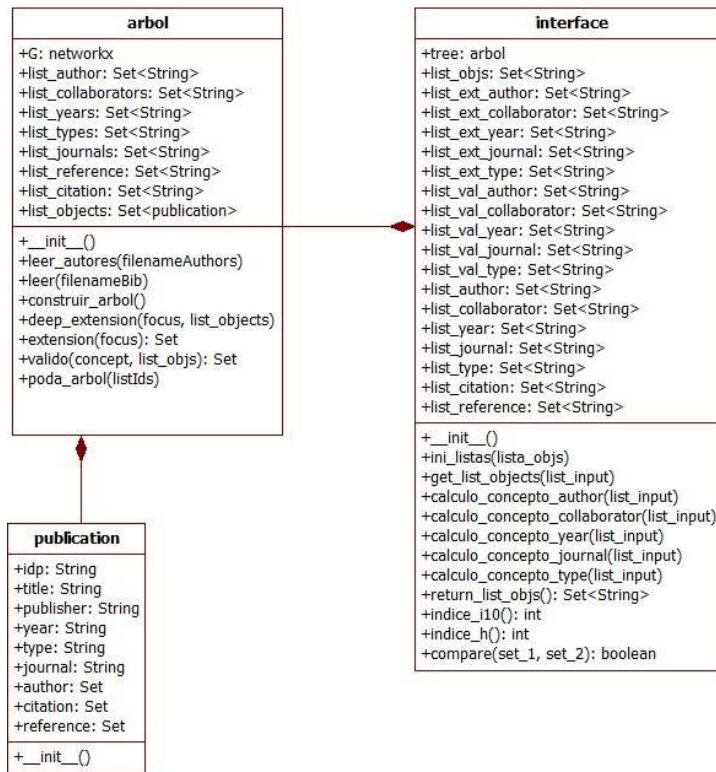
arbol

+G: networkx
+list_author: Set<String>
+list_collaborators: Set<String>
+list_years: Set<String>
+list_types: Set<String>
+list_journals: Set<String>
+list_reference: Set<String>
+list_citation: Set<String>
+list_objects: Set<publication>

+__init__()
+leer_autores(filenameAuthors)
+leer(filenameBib)
+construir_arbol()
+deep_extension(focus, list_objects)
+extension(focus): Set
+valido(concept, list_objs): Set
+poda_arbol(listIds)

interface

+tree: arbol
+list_objs: Set<String>
+list_ext_author: Set<String>
+list_ext_collaborator: Set<String>
+list_ext_year: Set<String>
+list_ext_journal: Set<String>
+list_ext_type: Set<String>
+list_val_author: Set<String>
+list_val_collaborator: Set<String>
+list_val_year: Set<String>
+list_val_journal: Set<String>
+list_val_type: Set<String>
+list_author: Set<String>
+list_collaborator: Set<String>
+list_year: Set<String>
+list_journal: Set<String>
+list_type: Set<String>
+list_citation: Set<String>
+list_reference: Set<String>

+__init__()
+ini_listas(lista_objs)
+get_list_objects(list_input)
+calculo_concepto_author(list_input)
+calculo_concepto_collaborator(list_input)
+calculo_concepto_year(list_input)
+calculo_concepto_journal(list_input)
+calculo_concepto_type(list_input)
+return_list_objs(): Set<String>
+indice_i10(): int
+indice_h(): int
+compare(set_1, set_2): boolean

publication

+idp: String
+title: String
+publisher: String
+year: String
+type: String
+journal: String
+author: Set
+citation: Set
+reference: Set

+__init__()